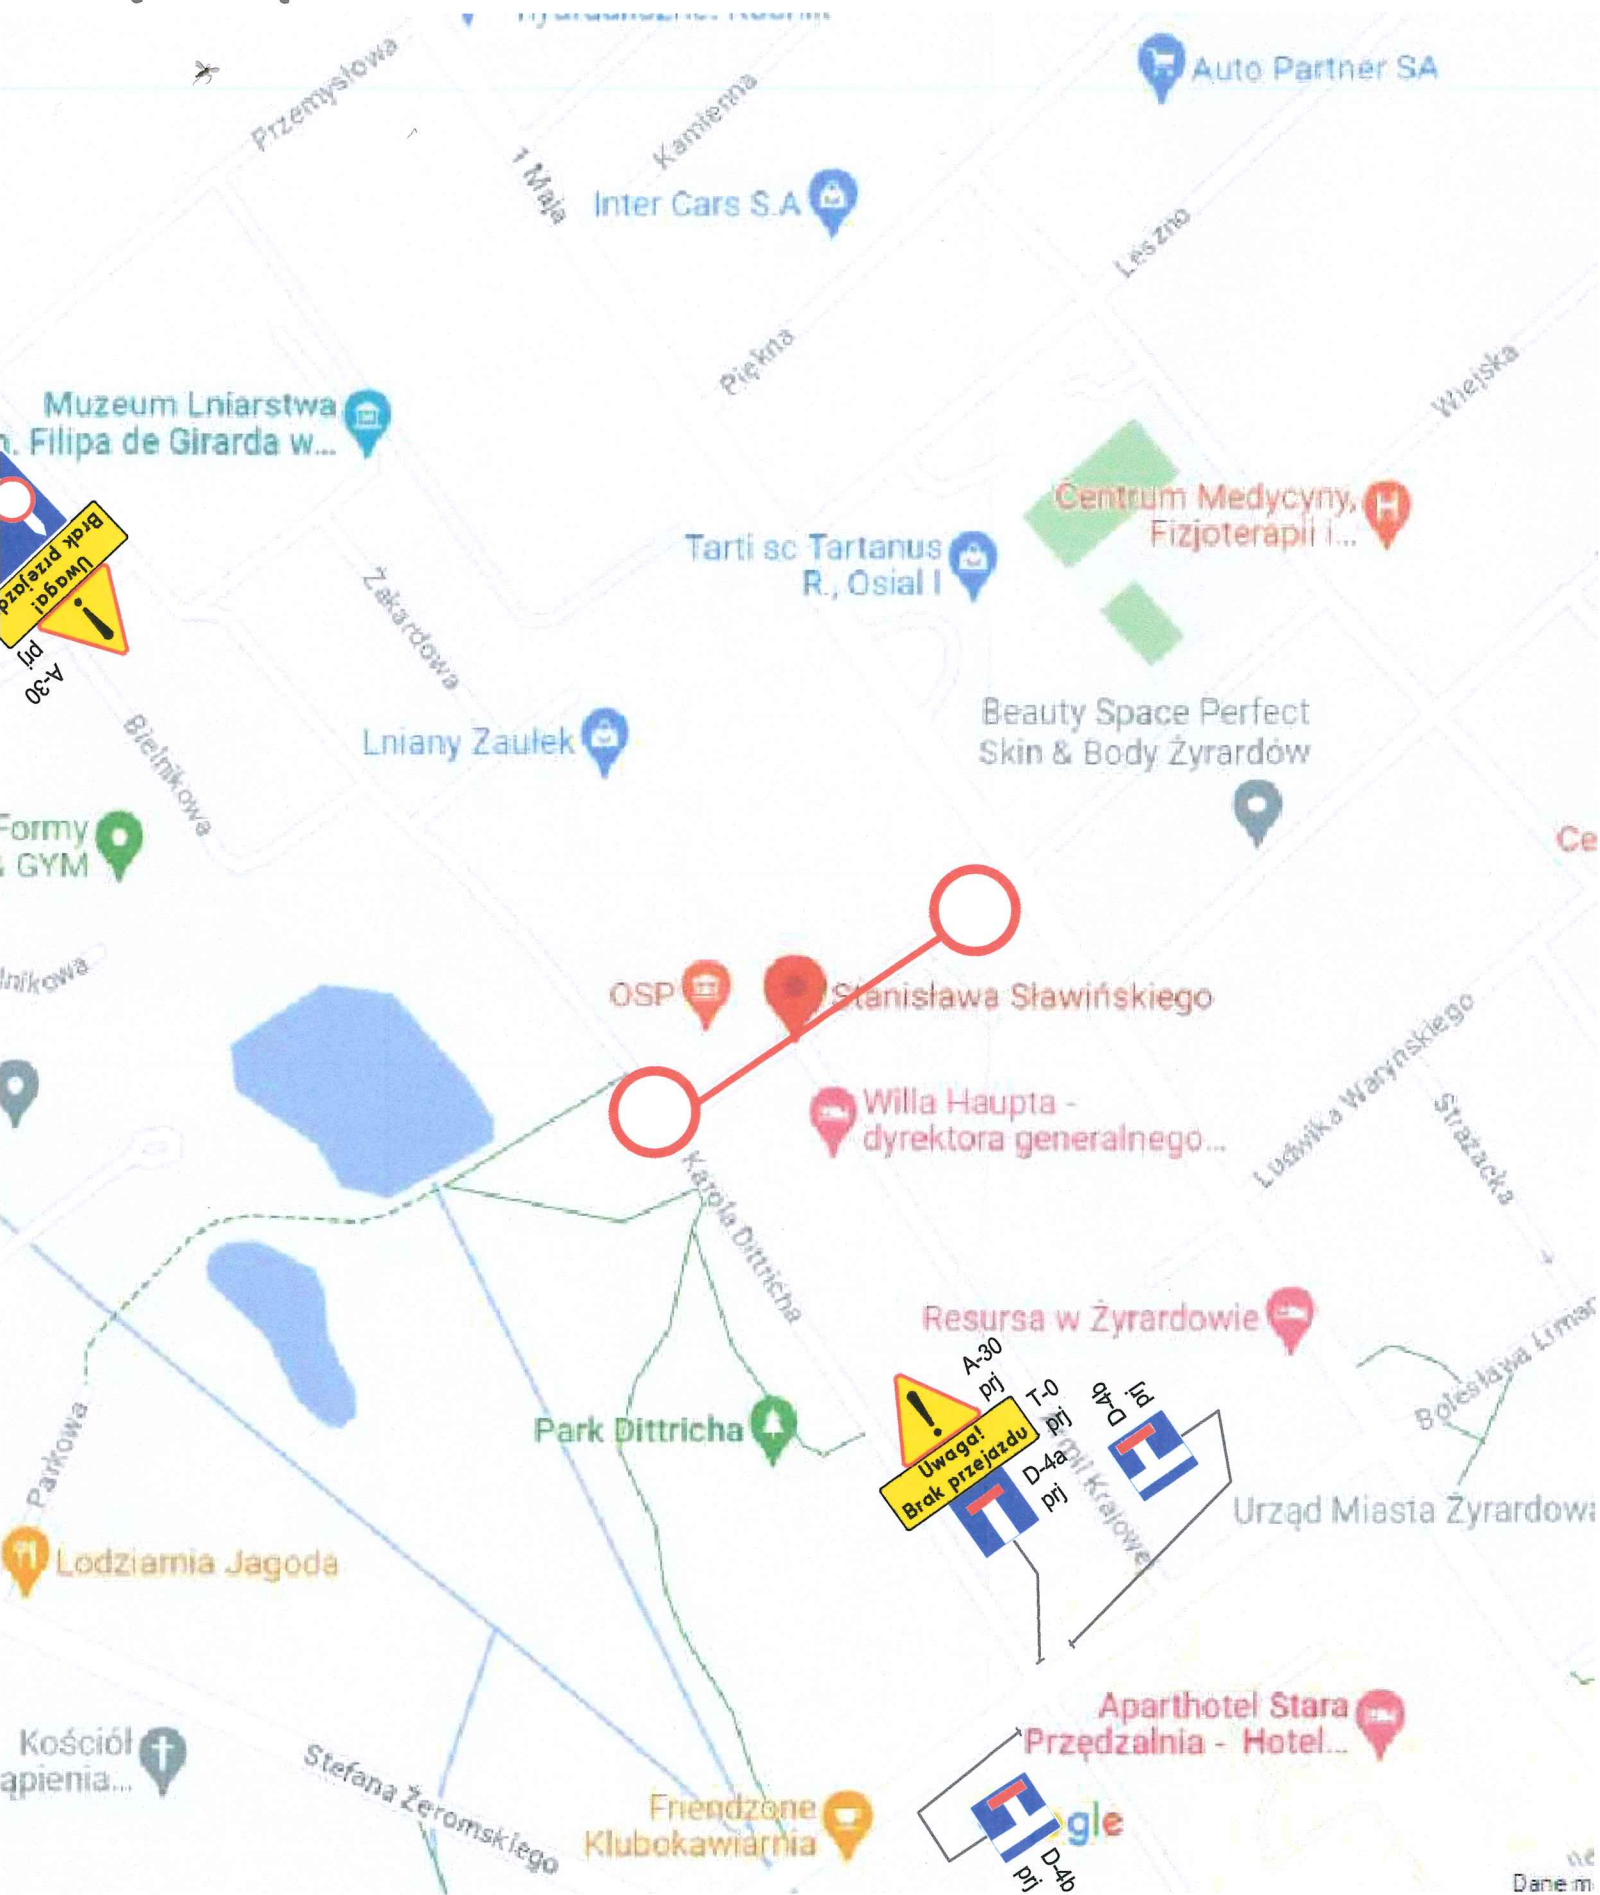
Auto Partner SA
Przemysłowa
Kamienna
1 Maja
Inter Cars S.A
Leszno
Piękna
Wiejska
Muzeum Lniarstwa
. Filipa de Girarda w...
Uwaga! Brak przejazdu
A-30
prj
Centrum Medycyny, Fizjoterapii i...
Tarti sc Tartanus R., Osiał I
Żakardowa
Beauty Space Perfect Skin & Body Żyrardów
Lniany Zaułek
Bielnikowa
Formy GYM
Ce
lnikowa
OSP
Stanisława Sławińskiego
Willa Haupta - dyrektora generalnego...
Ludwika Waryńskiego
Strażacka
Karola Dittricha
Resursa w Żyrardowie
A-30
prj
T-0
prj
D-4b
prj
Uwaga! Brak przejazdu
D-4a
prj
Emilii Kralowej
Bolesława Limar
Park Dittricha
Urząd Miasta Żyrardowa
Parkowa
Lodziarnia Jagoda
Aparthotel Stara Przędzalnia - Hotel...
Kościół apienia...
Stefana Żeromskiego
Friendzone Klubokawiarnia
gle
D-4b
prj
Dane m